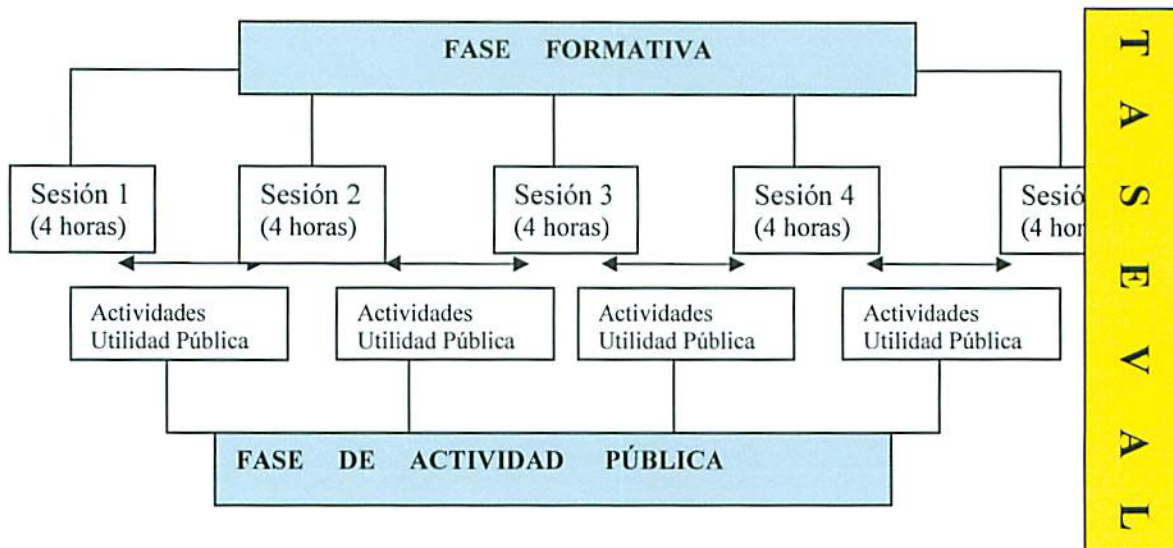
FASE FORMATIVA

Sesión 1 (4 horas)

Sesión 2 (4 horas)

Sesión 3 (4 horas)

Sesión 4 (4 horas)

Sesió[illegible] (4 hor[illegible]

Actividades Utilidad Pública

Actividades Utilidad Pública

Actividades Utilidad Pública

Actividades Utilidad Pública

FASE DE ACTIVIDAD PÚBLICA

T A S E V A L